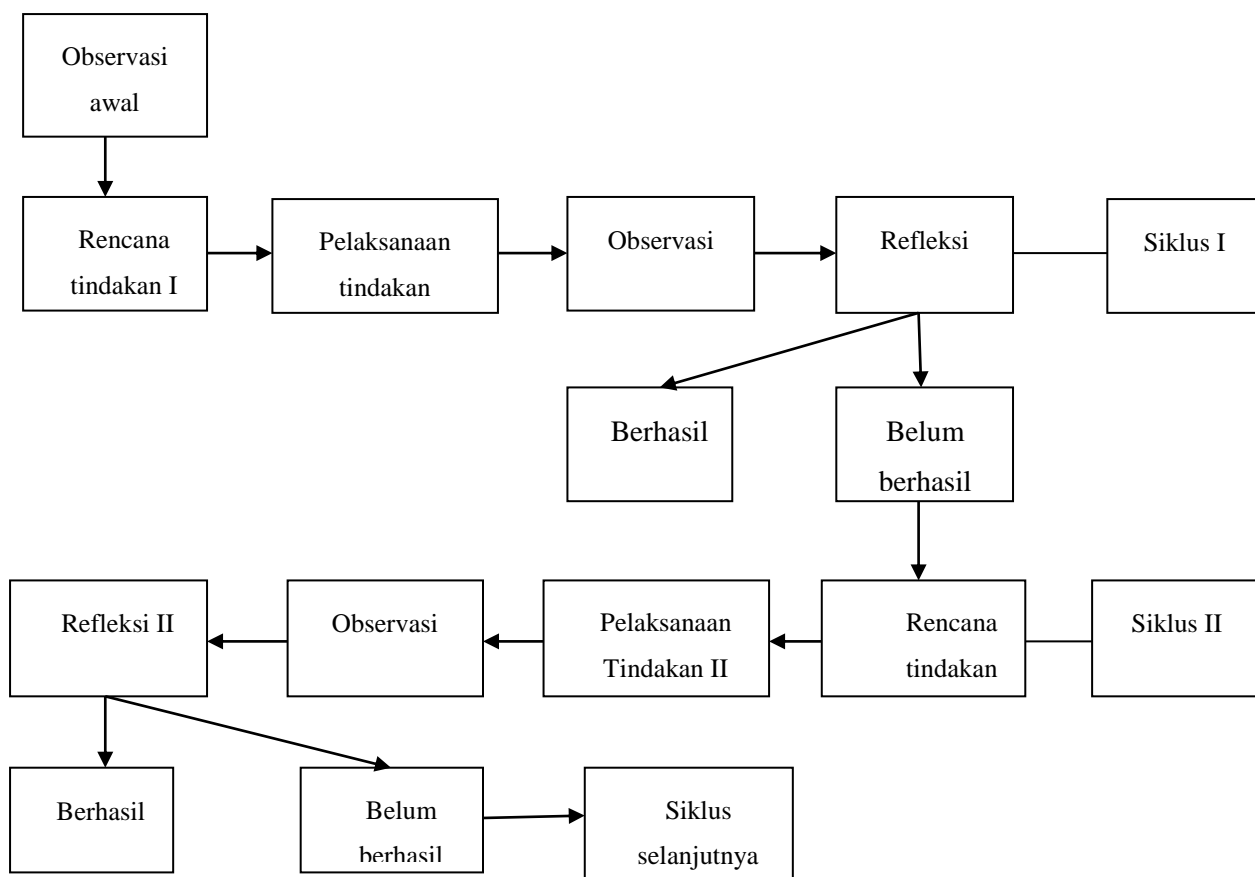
Observasi awal

Rencana tindakan I

Pelaksanaan tindakan

Observasi

Refleksi

Siklus I

Berhasil

Belum berhasil

Refleksi II

Observasi

Pelaksanaan Tindakan II

Rencana tindakan

Siklus II

Berhasil

Belum berhasil

Siklus selanjutnya